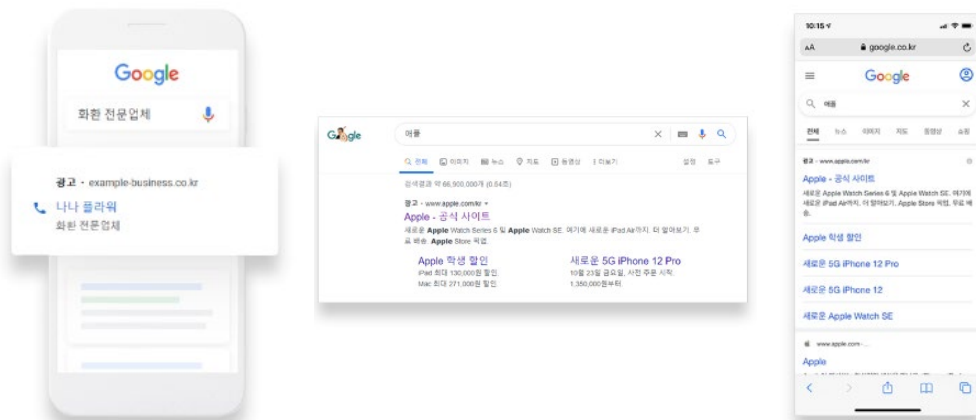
Google

화환 전문업체

광고 · example-business.co.kr

나나 플라워

화환 전문업체

Google

애플

전체 이미지 뉴스 지도 동영상 더보기 설정 도구

검색결과 약 66,900,000개 (0.54초)

광고 · www.apple.com/kr

Apple - 공식 사이트

새로운 Apple Watch Series 6 및 Apple Watch SE. 여기에 새로운 iPad Air까지. 더 알아보기. 무료 배송. Apple Store 픽업.

Apple 학생 할인

iPad 최대 130,000원 할인

Mac 최대 271,000원 할인

새로운 5G iPhone 12 Pro

10월 23일 금요일, 사전 주문 시작.

1,350,000원부터

10:15

AA google.co.kr

Google

애플

전체 뉴스 이미지 지도 동영상 쇼핑

광고 · www.apple.com/kr

Apple - 공식 사이트

새로운 Apple Watch Series 6 및 Apple Watch SE. 여기에 새로운 iPad Air까지. 더 알아보기. Apple Store 픽업. 무료 배송.

Apple 학생 할인

새로운 5G iPhone 12 Pro

새로운 5G iPhone 12

새로운 Apple Watch SE

www.apple.com

Apple